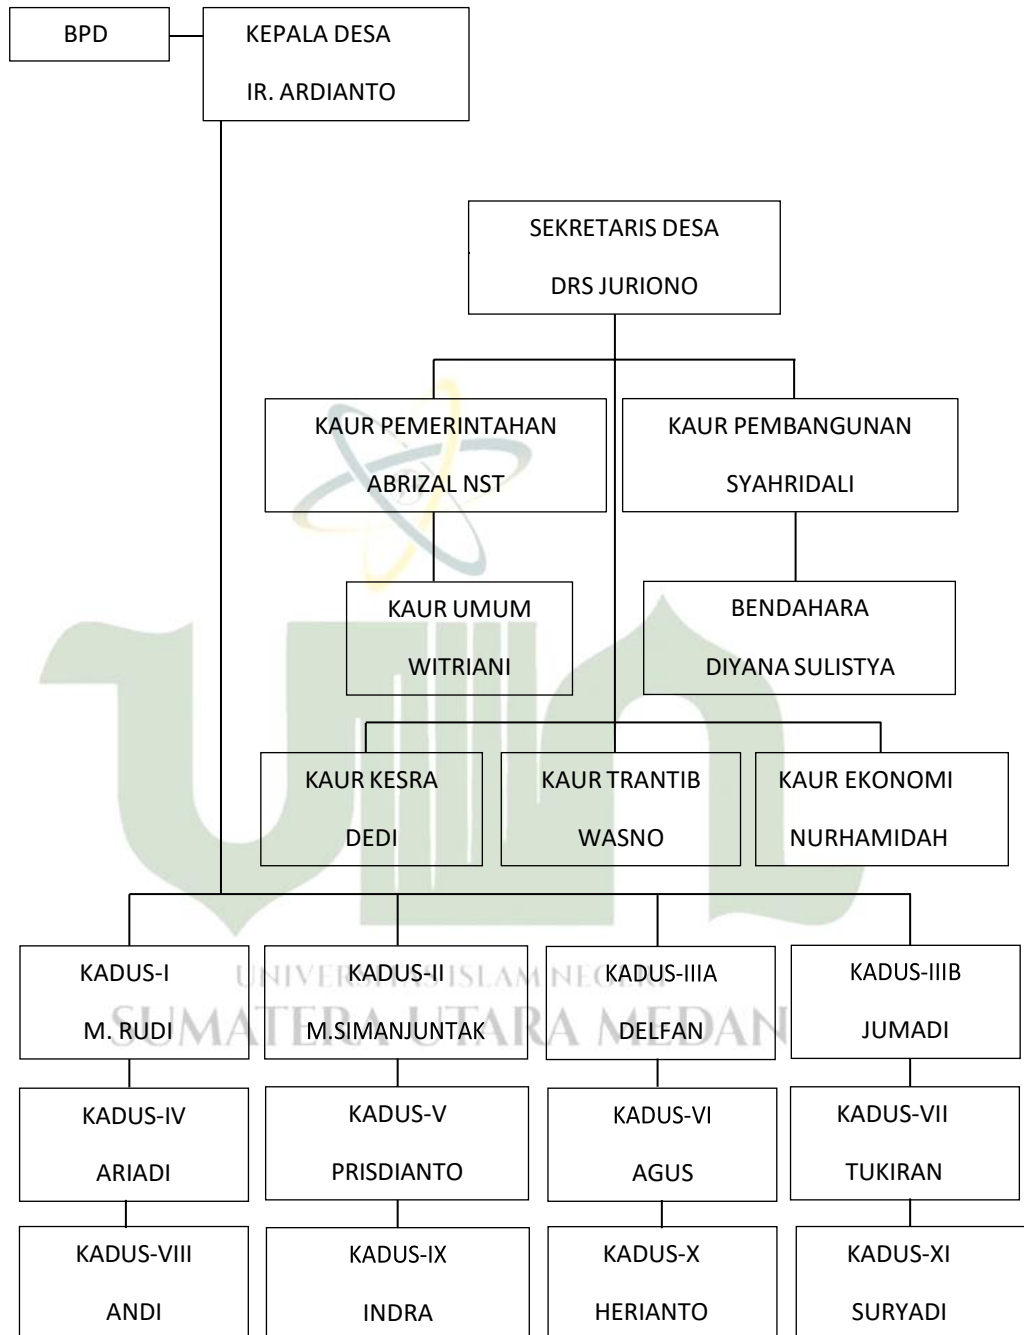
BPD

KEPALA DESA

IR. ARDIANTO

SEKRETARIS DESA

DRS JURIONO

KAUR PEMERINTAHAN

ABRIZAL NST

KAUR PEMBANGUNAN

SYAHRIDALI

KAUR UMUM

WITRIANI

BENDAHARA

DIYANA SULISTYA

KAUR KESRA

DEDI

KAUR TRANTIB

WASNO

KAUR EKONOMI

NURHAMIDAH

KADUS-I

M. RUDI

KADUS-II

M.SIMANJUNTAK

KADUS-IIIA

DELFAN

KADUS-IIIB

JUMADI

KADUS-IV

ARIADI

KADUS-V

PRISDIANTO

KADUS-VI

AGUS

KADUS-VII

TUKIRAN

KADUS-VIII

ANDI

KADUS-IX

INDRA

KADUS-X

HERIANTO

KADUS-XI

SURYADI

UNIVERSITAS ISLAM NEGERI
SUMATERA UTARA MEDAN